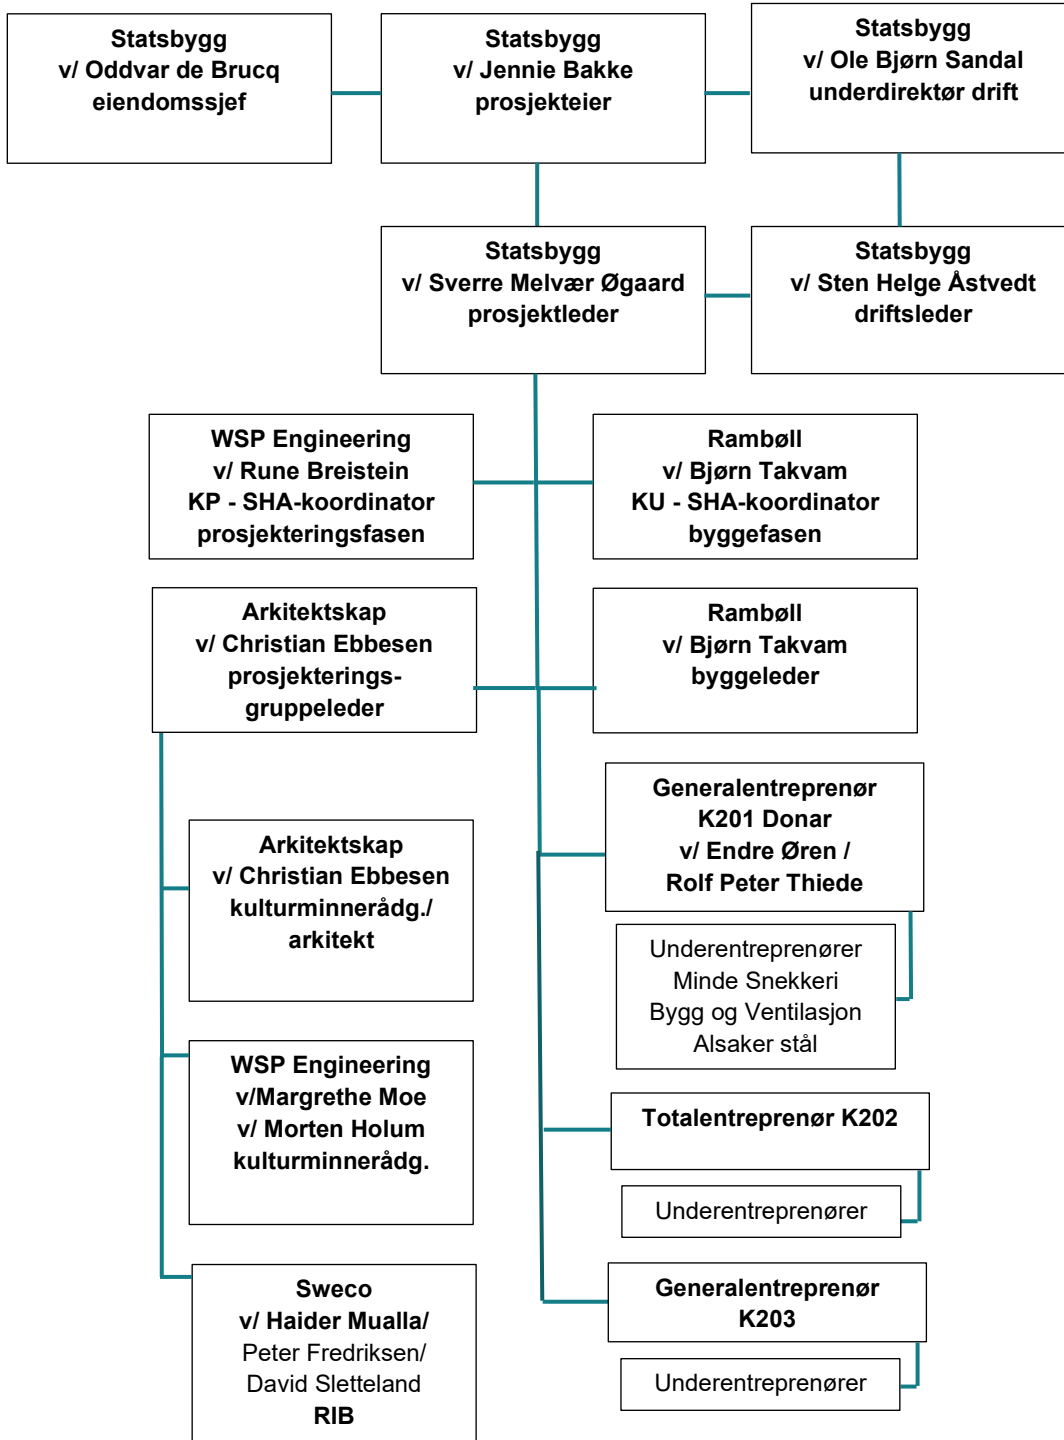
Statsbygg
v/ Oddvar de Brucq
eiendomssjef

Statsbygg
v/ Jennie Bakke
prosjekteier

Statsbygg
v/ Ole Bjørn Sandal
underdirektør drift

Statsbygg
v/ Sverre Melvær Øgaard
prosjektleder

Statsbygg
v/ Sten Helge Åstvedt
driftsleder

WSP Engineering
v/ Rune Breistein
KP - SHA-koordinator
prosjekteringsfasen

Rambøll
v/ Bjørn Takvam
KU - SHA-koordinator
byggefasen

Arkitektskap
v/ Christian Ebbesen
prosjekterings-
gruppeleder

Rambøll
v/ Bjørn Takvam
byggeleder

Generalentreprenør
K201 Donar
v/ Endre Øren /
Rolf Peter Thiede

Arkitektskap
v/ Christian Ebbesen
kulturminnerådg./
arkitekt

Underentreprenører
Minde Snekkeri
Bygg og Ventilasjon
Alsaker stål

WSP Engineering
v/Margrethe Moe
v/ Morten Holum
kulturminnerådg.

Totalentreprenør K202

Underentreprenører

Generalentreprenør
K203

Underentreprenører

Sweco
v/ Haider Mualla/
Peter Fredriksen/
David Sletteland
RIB